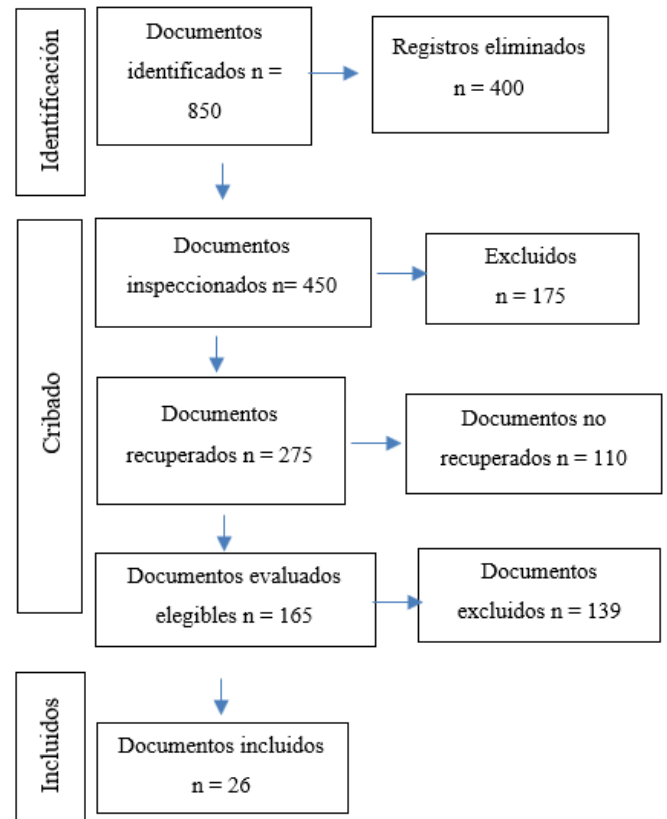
Identificación

Documentos identificados n = 850

Registros eliminados n = 400

Cribado

Documentos inspeccionados n= 450

Excluidos n = 175

Documentos recuperados n = 275

Documentos no recuperados n = 110

Documentos evaluados elegibles n = 165

Documentos excluidos n = 139

Incluidos

Documentos incluidos n = 26